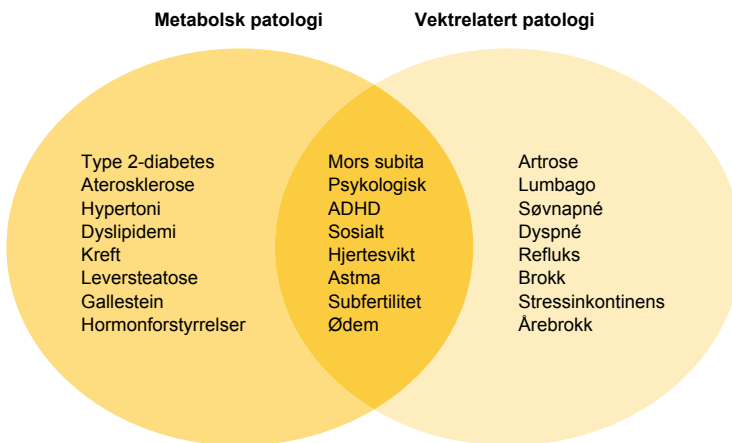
Metabolsk patologi

Vektrelatert patologi

Type 2-diabetes
Aterosklerose
Hypertoni
Dyslipidemi
Kreft
Leversteatose
Gallestein
Hormonforstyrrelser

Mors subita
Psykologisk
ADHD
Sosialt
Hjertesvikt
Astma
Subfertilitet
Ødem

Artrose
Lumbago
Søvnapné
Dyspné
Refluks
Brokk
Stressinkontinens
Årebrokk